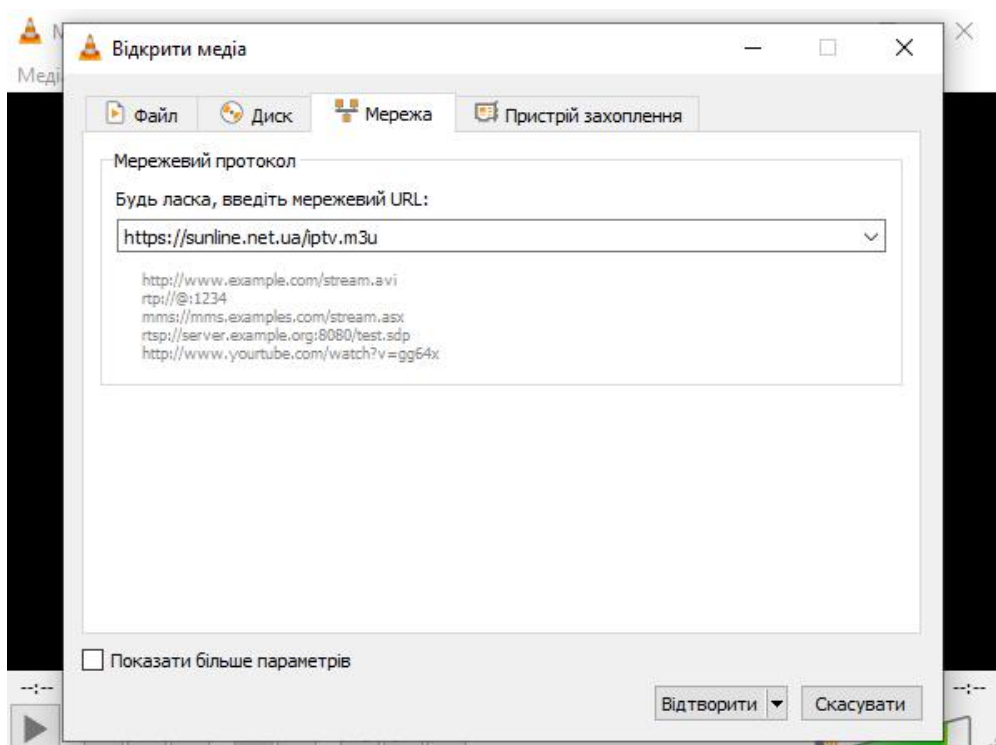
N
Меді
Відкрити медіа
Файл
Диск
Мережа
Пристрій захоплення
Мережевий протокол
Будь ласка, введіть мережевий URL:
https://sunline.net.ua/iptv.m3u
http://www.example.com/stream.avi
rtp://@:1234
mms://mms.examples.com/stream.asx
rtsp://server.example.org:8080/test.sdp
http://www.yourtube.com/watch?v=gg64x
Показати більше параметрів
--:--
Відтворити
Скасувати
--:--